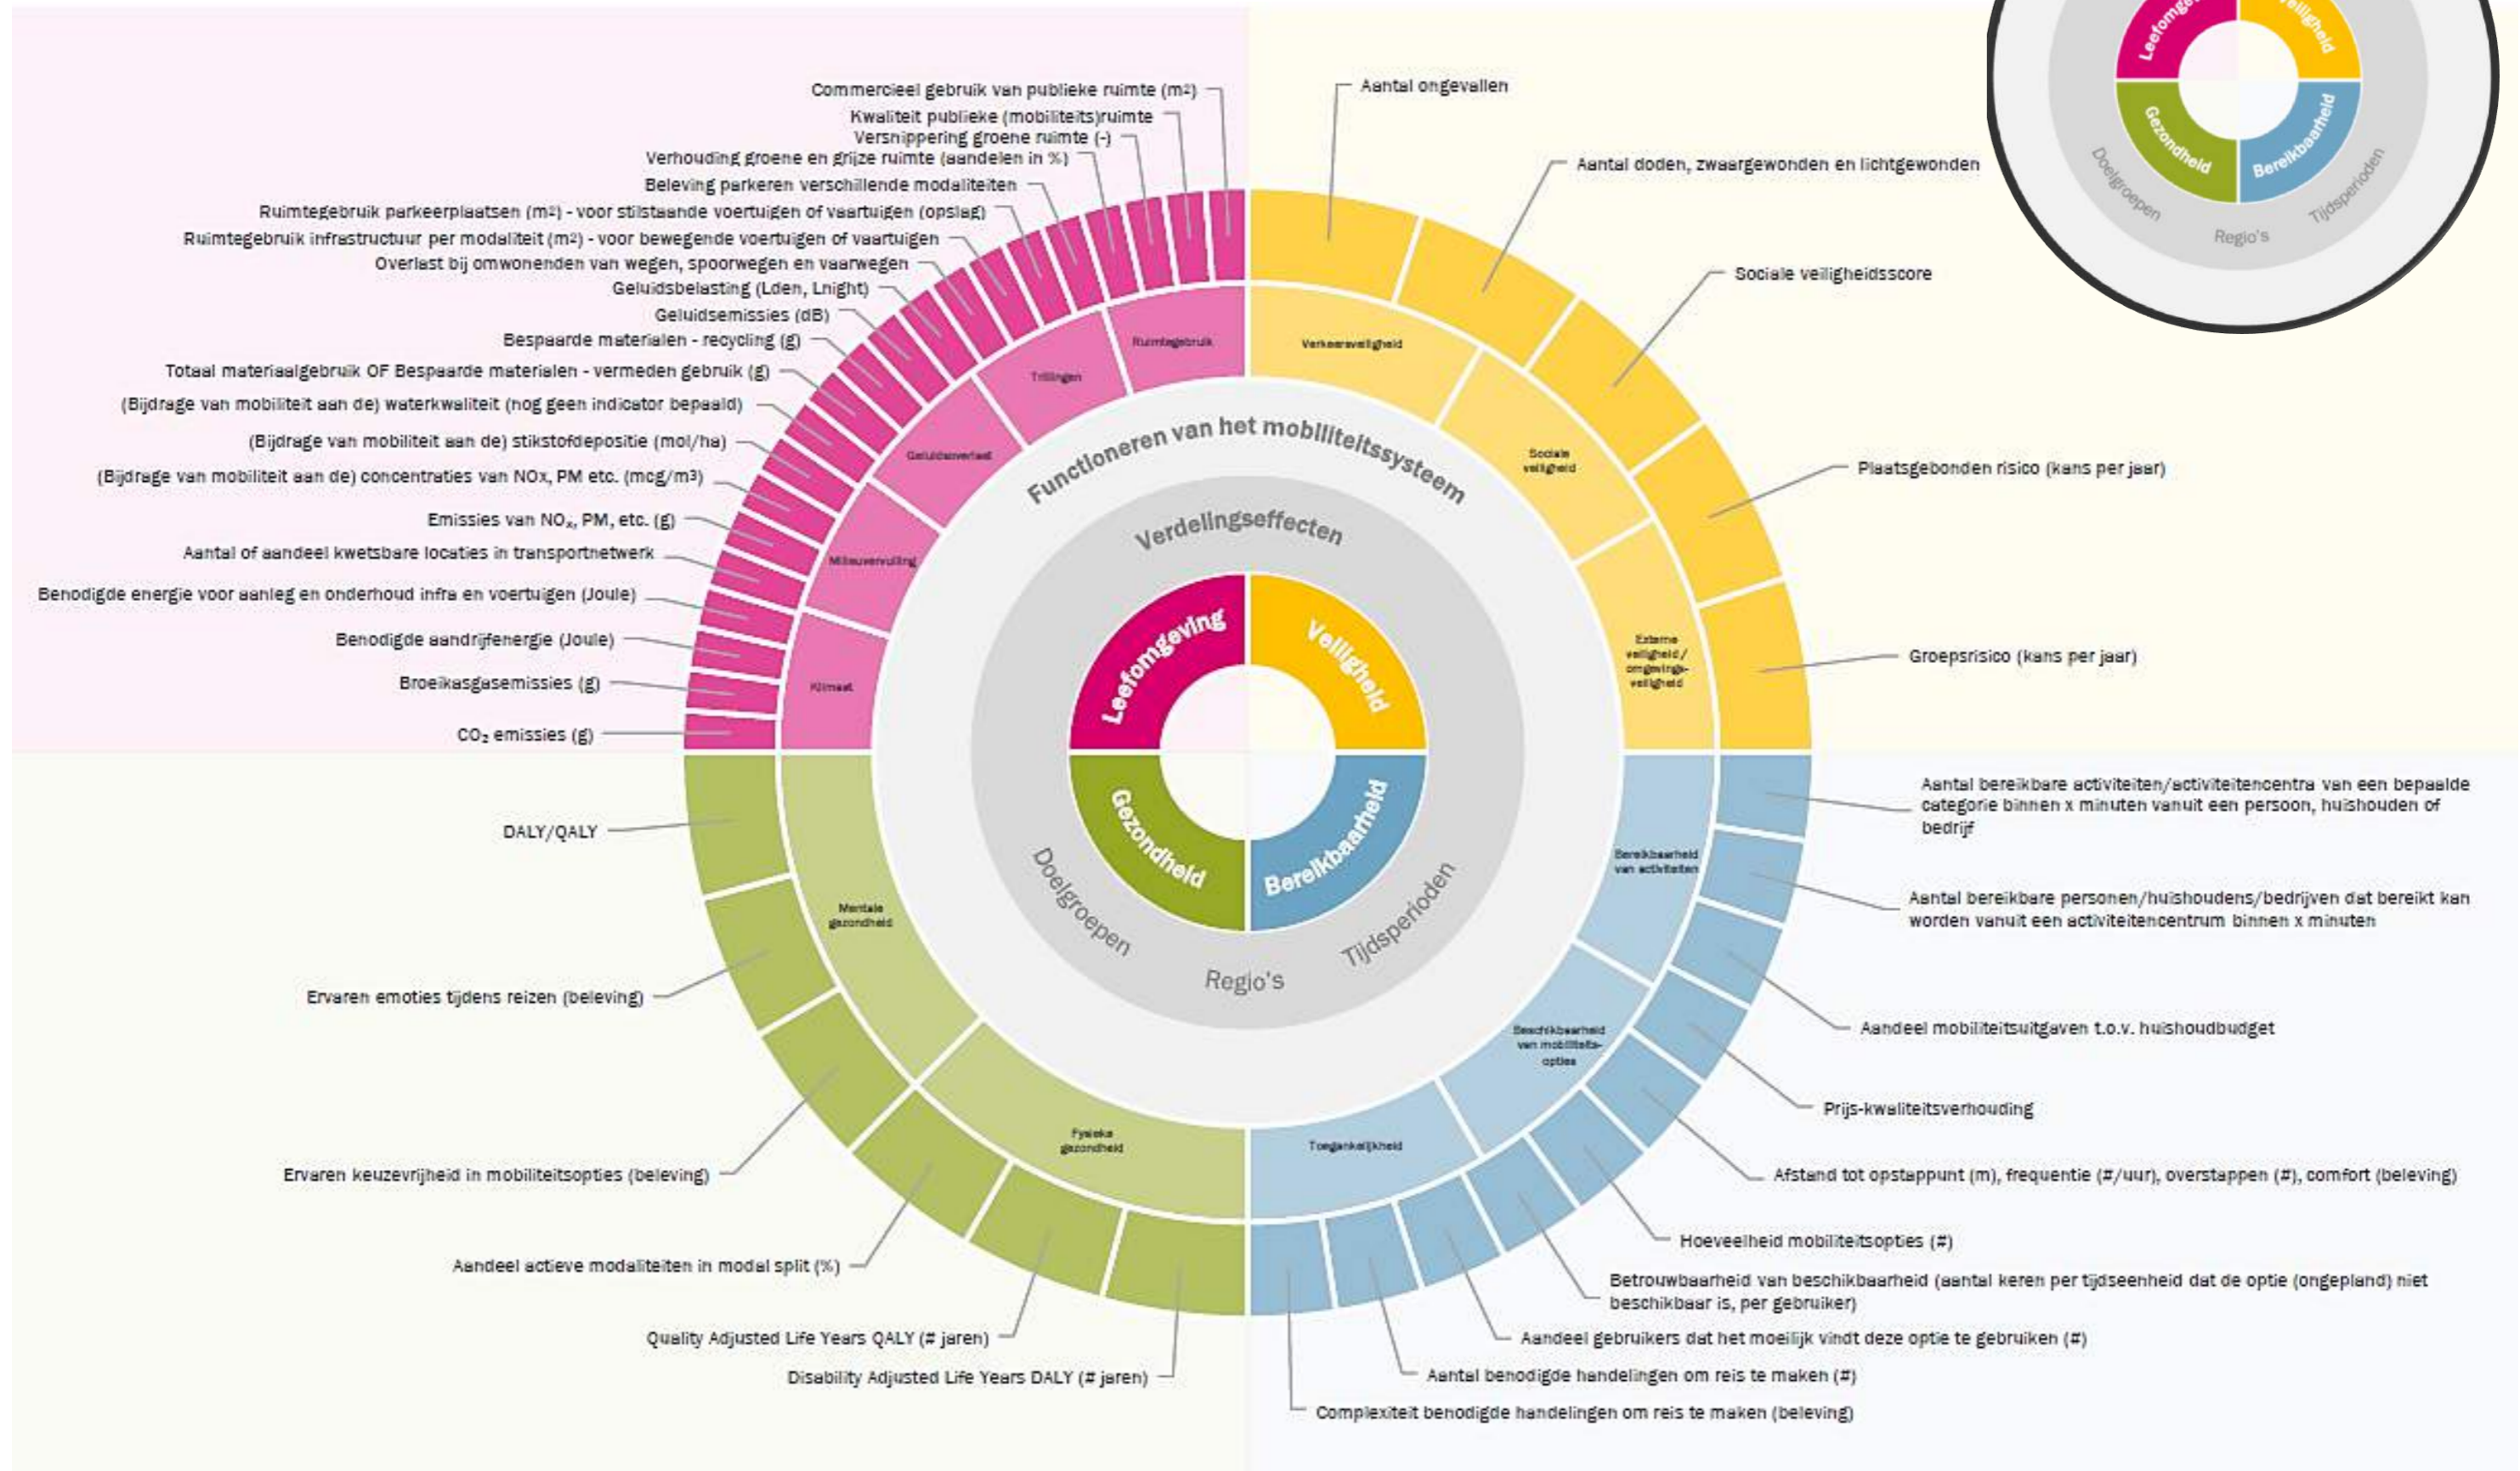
Leefomgeving
Veiligheid
Gezondheid
Bereikbaarheid
Doelgroepen
Regio's
Tijdsperioden

Commercieel gebruik van publieke ruimte (m²)
Kwaliteit publieke (mobiliteits)ruimte
Versnippering groene ruimte (-)
Verhouding groene en grijze ruimte (aandelen in %)
Beleving parkeren verschillende modaliteiten
Ruimtegebruik parkeerplaatsen (m²) - voor stilstaande voertuigen of vaartuigen (opslag)
Ruimtegebruik infrastructuur per modaliteit (m²) - voor bewegende voertuigen of vaartuigen
Overlast bij omwonenden van wegen, spoorwegen en vaarwegen
Geluidsbelasting (Lden, Lnight)
Geluidsemissies (dB)
Bespaarde materialen - recycling (g)
Totaal materiaalgebruik OF Bespaarde materialen - vermeden gebruik (g)
(Bijdrage van mobiliteit aan de) waterkwaliteit (nog geen indicator bepaald)
(Bijdrage van mobiliteit aan de) stikstofdepositie (mol/ha)
(Bijdrage van mobiliteit aan de) concentraties van NOx, PM etc. (mcg/m³)
Emissies van $NO_x$, PM, etc. (g)
Aantal of aandeel kwetsbare locaties in transportnetwerk
Benodigde energie voor aanleg en onderhoud infra en voertuigen (Joule)
Benodigde aandrijfenergie (Joule)
Broeikasgasemissies (g)
$CO_2$ emissies (g)

Aantal ongevallen
Aantal doden, zwaargewonden en lichtgewonden
Sociale veiligheidsscore
Plaatsgebonden risico (kans per jaar)
Groepsrisico (kans per jaar)

Ruimtegebruik
Trillingen
Geluidsoverlast
Milieuvervuiling
Klimaat
Verkeersveiligheid
Sociale veiligheid
Externe veiligheid / omgevings-veiligheid
Functioneren van het mobiliteitssysteem
Verdelingseffecten
Leefomgeving
Veiligheid
Gezondheid
Bereikbaarheid
Doelgroepen
Regio's
Tijdsperioden
Mentale gezondheid
Fysieke gezondheid
Bereikbaarheid van activiteiten
Beschikbaarheid van mobiliteits-opties
Toegankelijkheid

DALY/QALY
Ervaren emoties tijdens reizen (beleving)
Ervaren keuzevrijheid in mobiliteitsopties (beleving)
Aandeel actieve modaliteiten in modal split (%)
Quality Adjusted Life Years QALY (# jaren)
Disability Adjusted Life Years DALY (# jaren)

Aantal bereikbare activiteiten/activiteitencentra van een bepaalde categorie binnen x minuten vanuit een persoon, huishouden of bedrijf
Aantal bereikbare personen/huishoudens/bedrijven dat bereikt kan worden vanuit een activiteitencentrum binnen x minuten
Aandeel mobiliteitsuitgaven t.o.v. huishoudbudget
Prijs-kwaliteitsverhouding
Afstand tot opstappunt (m), frequentie (#/uur), overstappen (#), comfort (beleving)
Hoeveelheid mobiliteitsopties (#)
Betrouwbaarheid van beschikbaarheid (aantal keren per tijdseenheid dat de optie (ongepland) niet beschikbaar is, per gebruiker)
Aandeel gebruikers dat het moeilijk vindt deze optie te gebruiken (#)
Aantal benodigde handelingen om reis te maken (#)
Complexiteit benodigde handelingen om reis te maken (beleving)